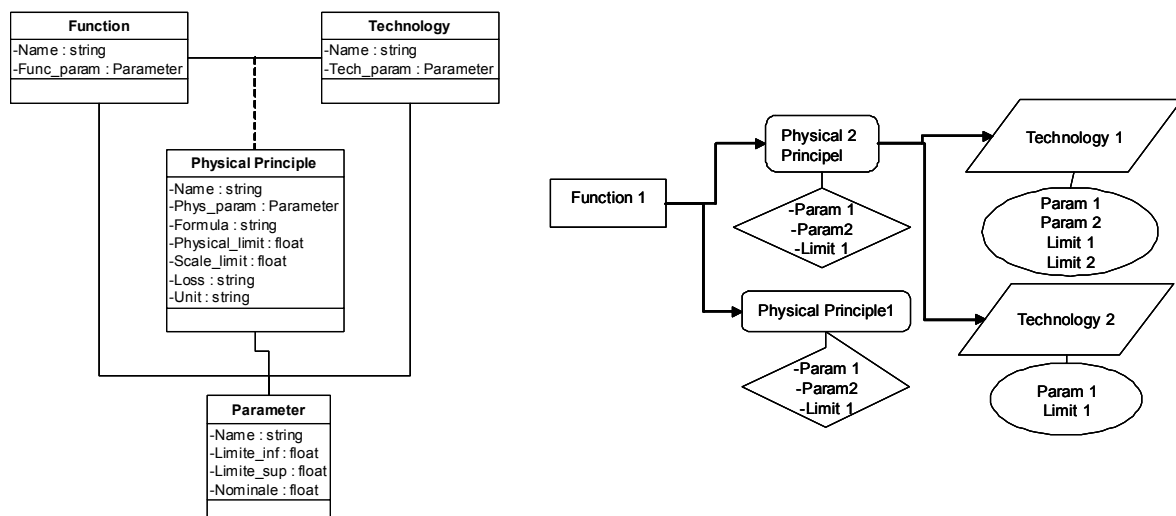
Function
-Name : string
-Func_param : Parameter

Technology
-Name : string
-Tech_param : Parameter

Physical Principle
-Name : string
-Phys_param : Parameter
-Formula : string
-Physical_limit : float
-Scale_limit : float
-Loss : string
-Unit : string

Parameter
-Name : string
-Limite_inf : float
-Limite_sup : float
-Nominale : float

Function 1

Physical 2 Principel

-Param 1
-Param2
-Limit 1

Physical Principle1

-Param 1
-Param2
-Limit 1

Technology 1

Param 1
Param 2
Limit 1
Limit 2

Technology 2

Param 1
Limit 1